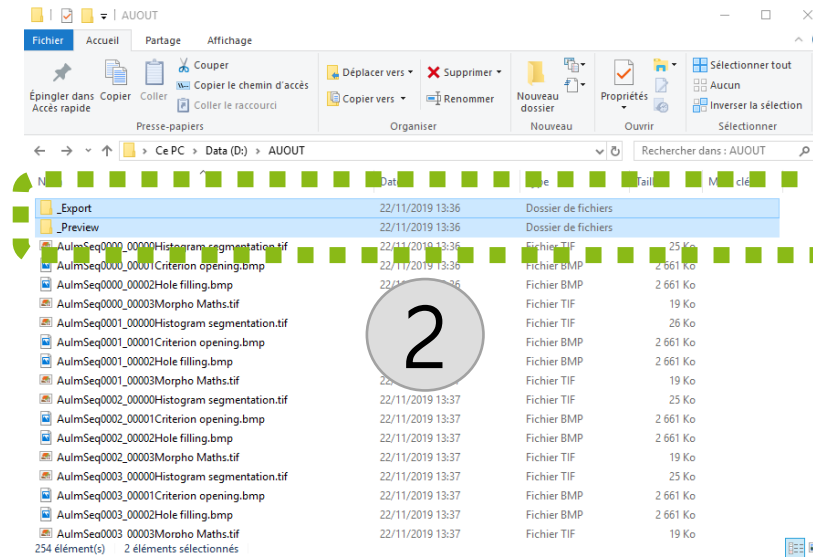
AUOUT

Fichier | Accueil | Partage | Affichage

Épingler dans Accès rapide | Copier | Coller | Couper | Copier le chemin d'accès | Coller le raccourci
Presse-papiers

Déplacer vers | Copier vers | Supprimer | Renommer
Organiser

Nouveau dossier
Nouveau

Propriétés
Ouvrir

Sélectionner tout | Aucun | Inverser la sélection
Sélectionner

Ce PC > Data (D:) > AUOUT

Rechercher dans : AUOUT

| N | Dat | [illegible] | Taill |
|---|---|---|---|
| _Export | 22/11/2019 13:36 | Dossier de fichiers | |
| _Preview | 22/11/2019 13:36 | Dossier de fichiers | |
| AuImSeq0000_00000Histogram segmentation.tif | 22/11/2019 13:36 | Fichier TIF | 25 Ko |
| AuImSeq0000_00001Criterion opening.bmp | 22/11/2019 13:36 | Fichier BMP | 2 661 Ko |
| AuImSeq0000_00002Hole filling.bmp | 22/11/2019 13:36 | Fichier BMP | 2 661 Ko |
| AuImSeq0000_00003Morpho Maths.tif | 22/11/2019 13:36 | Fichier TIF | 19 Ko |
| AuImSeq0001_00000Histogram segmentation.tif | | Fichier TIF | 26 Ko |
| AuImSeq0001_00001Criterion opening.bmp | | Fichier BMP | 2 661 Ko |
| AuImSeq0001_00002Hole filling.bmp | | Fichier BMP | 2 661 Ko |
| AuImSeq0001_00003Morpho Maths.tif | 22 | Fichier TIF | 19 Ko |
| AuImSeq0002_00000Histogram segmentation.tif | 22/11/2019 13:37 | Fichier TIF | 25 Ko |
| AuImSeq0002_00001Criterion opening.bmp | 22/11/2019 13:37 | Fichier BMP | 2 661 Ko |
| AuImSeq0002_00002Hole filling.bmp | 22/11/2019 13:37 | Fichier BMP | 2 661 Ko |
| AuImSeq0002_00003Morpho Maths.tif | 22/11/2019 13:37 | Fichier TIF | 19 Ko |
| AuImSeq0003_00000Histogram segmentation.tif | 22/11/2019 13:37 | Fichier TIF | 25 Ko |
| AuImSeq0003_00001Criterion opening.bmp | 22/11/2019 13:37 | Fichier BMP | 2 661 Ko |
| AuImSeq0003_00002Hole filling.bmp | 22/11/2019 13:37 | Fichier BMP | 2 661 Ko |
| AuImSeq0003_00003Morpho Maths.tif | 22/11/2019 13:37 | Fichier TIF | 19 Ko |

2

254 élément(s) 2 éléments sélectionnés